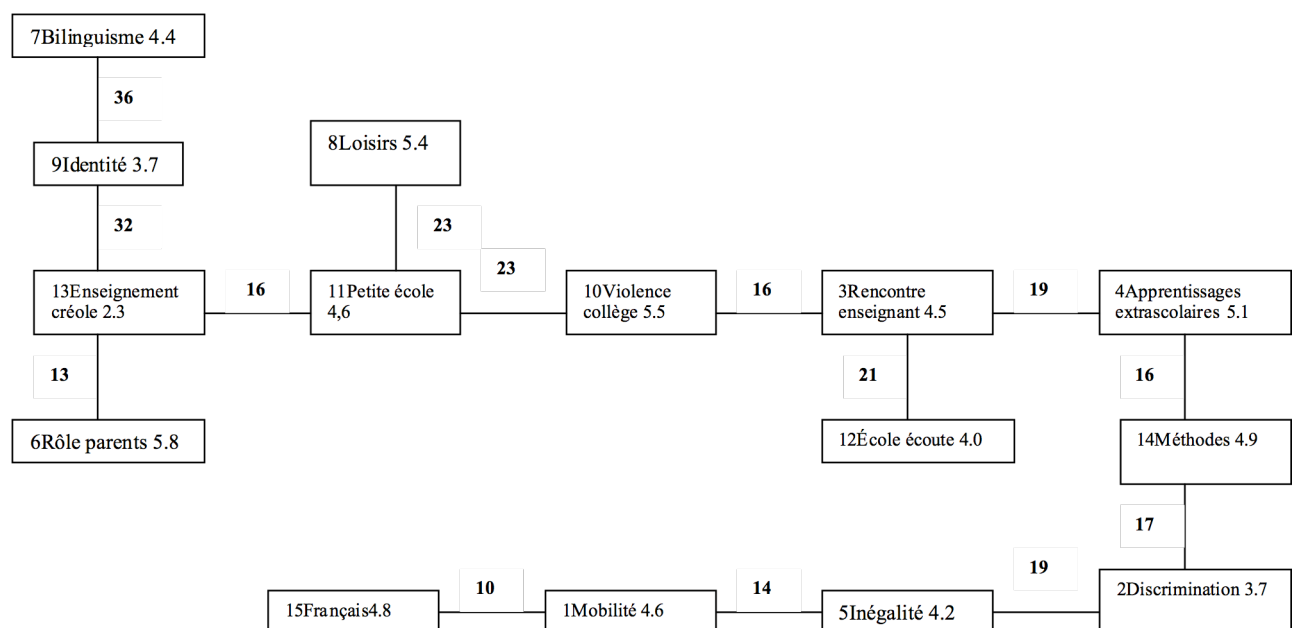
7Bilinguisme 4.4

36

9Identité 3.7

32

8Loisirs 5.4

23

23

13Enseignement créole 2.3

16

11Petite école 4,6

10Violence collège 5.5

16

3Rencontre enseignant 4.5

19

4Apprentissages extrascolaires 5.1

13

21

16

6Rôle parents 5.8

12École écoute 4.0

14Méthodes 4.9

17

19

15Français4.8

10

1Mobilité 4.6

14

5Inégalité 4.2

2Discrimination 3.7